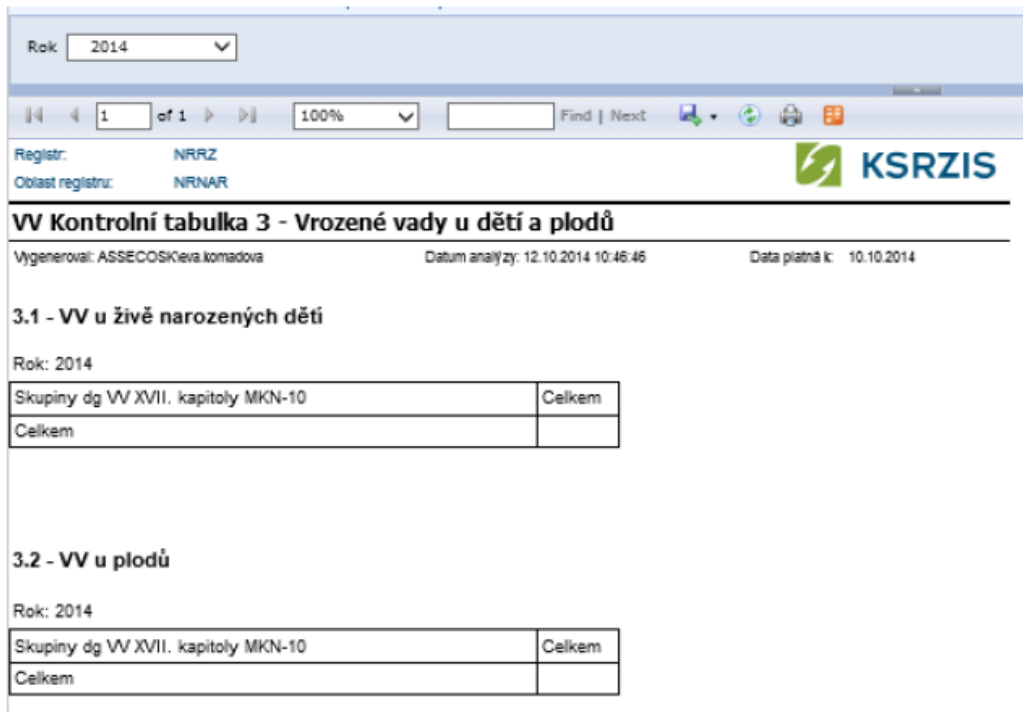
Rok 2014

1 of 1 100% Find | Next

Registr: NRRZ
Oblast registru: NRNAR

KSRZIS

VV Kontrolní tabulka 3 - Vrozené vady u dětí a plodů

Vygeneroval: ASSECOSK\eva.komadova Datum analýzy: 12.10.2014 10:46:46 Data platná k: 10.10.2014

3.1 - VV u živě narozených dětí

Rok: 2014

| Skupiny dg VV XVII. kapitoly MKN-10 | Celkem |
|---|---|
| Celkem | |

3.2 - VV u plodů

Rok: 2014

| Skupiny dg VV XVII. kapitoly MKN-10 | Celkem |
|---|---|
| Celkem | |